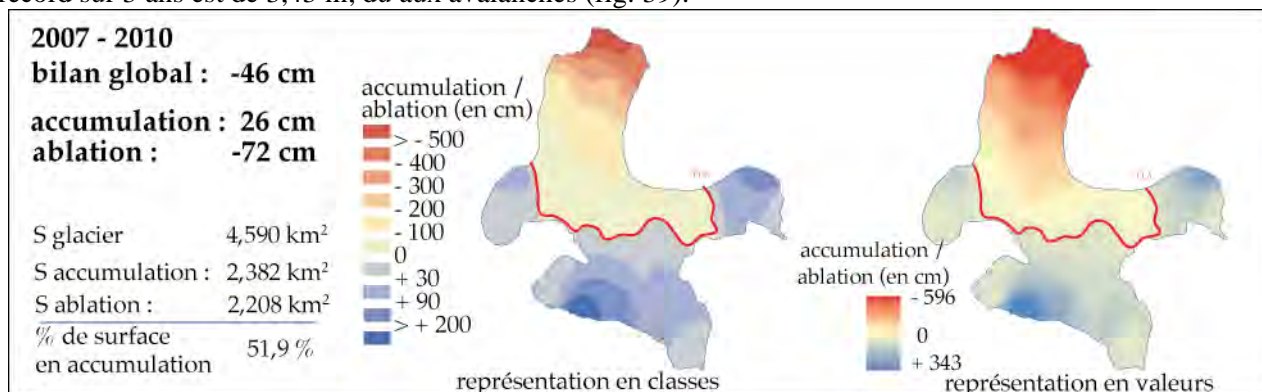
record sur 3 ans est de 3,75 m, dû aux avalanches (fig. 59).

2007 - 2010
bilan global : -46 cm

accumulation : 26 cm
ablation : -72 cm

| | |
|---|---|
| S glacier | 4,590 km$^2$ |
| S accumulation : | 2,382 km$^2$ |
| S ablation : | 2,208 km$^2$ |
| % de surface en accumulation | 51,9 % |

accumulation / ablation (en cm)
> - 500
- 400
- 300
- 200
- 100
0
+ 30
+ 90
> + 200

représentation en classes

accumulation / ablation (en cm)
- 596
0
+ 343

représentation en valeurs